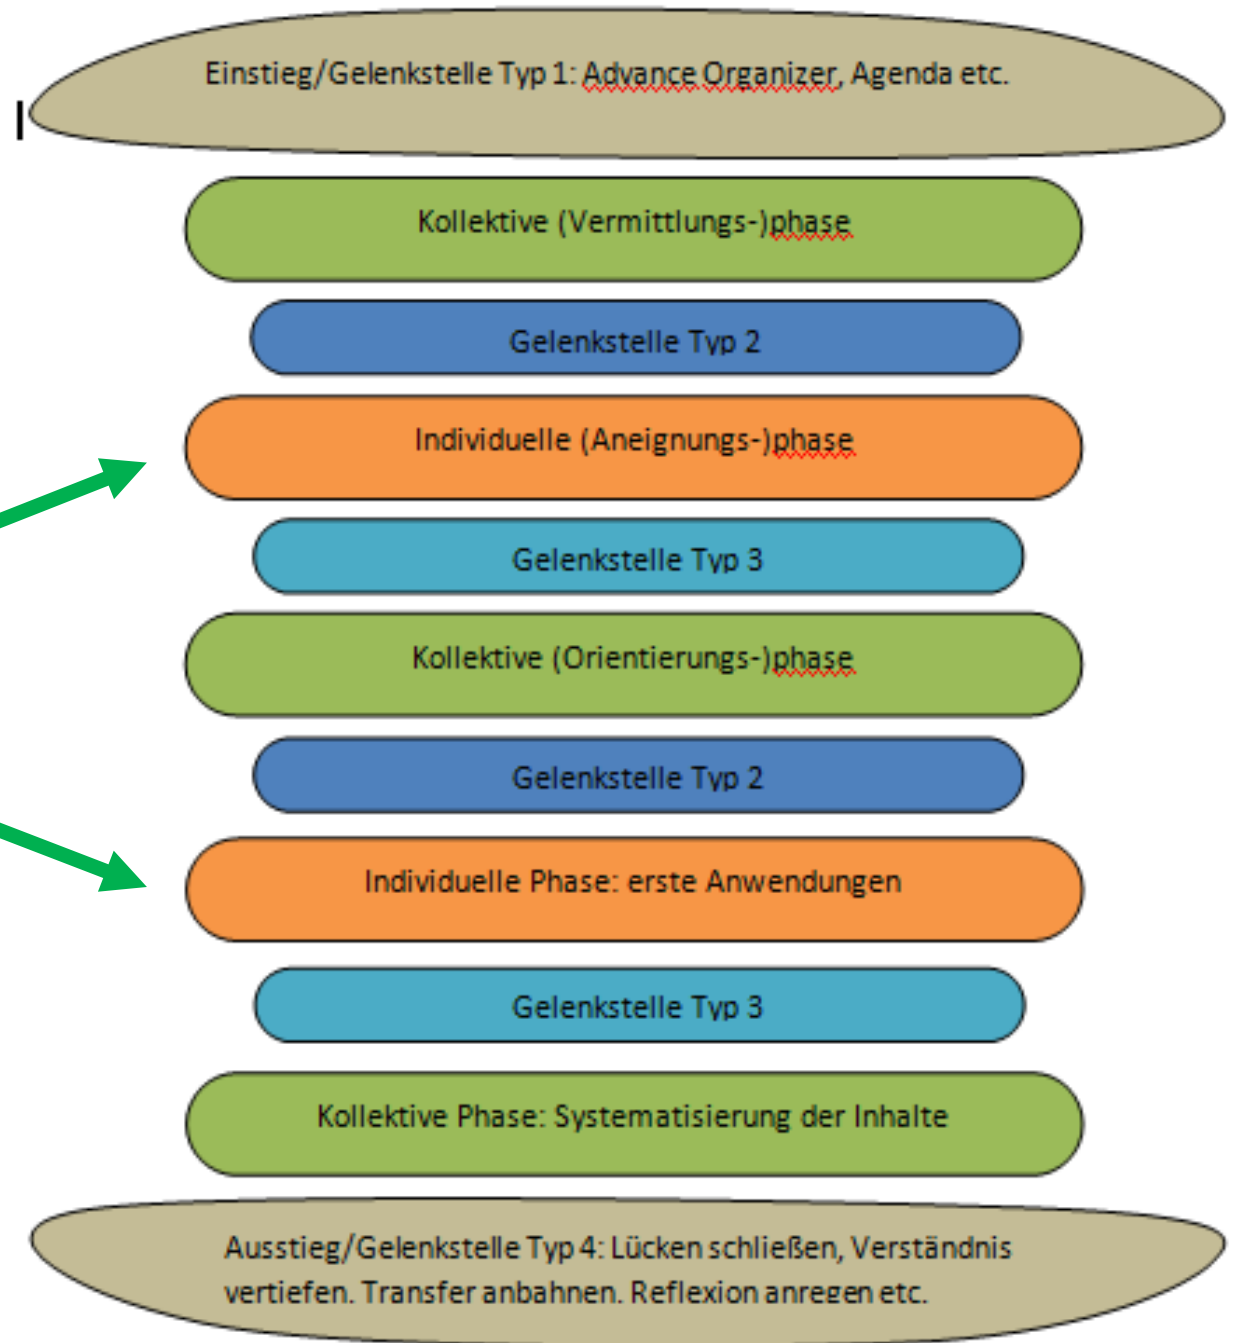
Einstieg/Gelenkstelle Typ 1: Advance Organizer, Agenda etc.

Kollektive (Vermittlungs-)phase

Gelenkstelle Typ 2

Individuelle (Aneignungs-)phase

Gelenkstelle Typ 3

Kollektive (Orientierungs-)phase

Gelenkstelle Typ 2

Individuelle Phase: erste Anwendungen

Gelenkstelle Typ 3

Kollektive Phase: Systematisierung der Inhalte

Ausstieg/Gelenkstelle Typ 4: Lücken schließen, Verständnis vertiefen. Transfer anbahnen. Reflexion anregen etc.